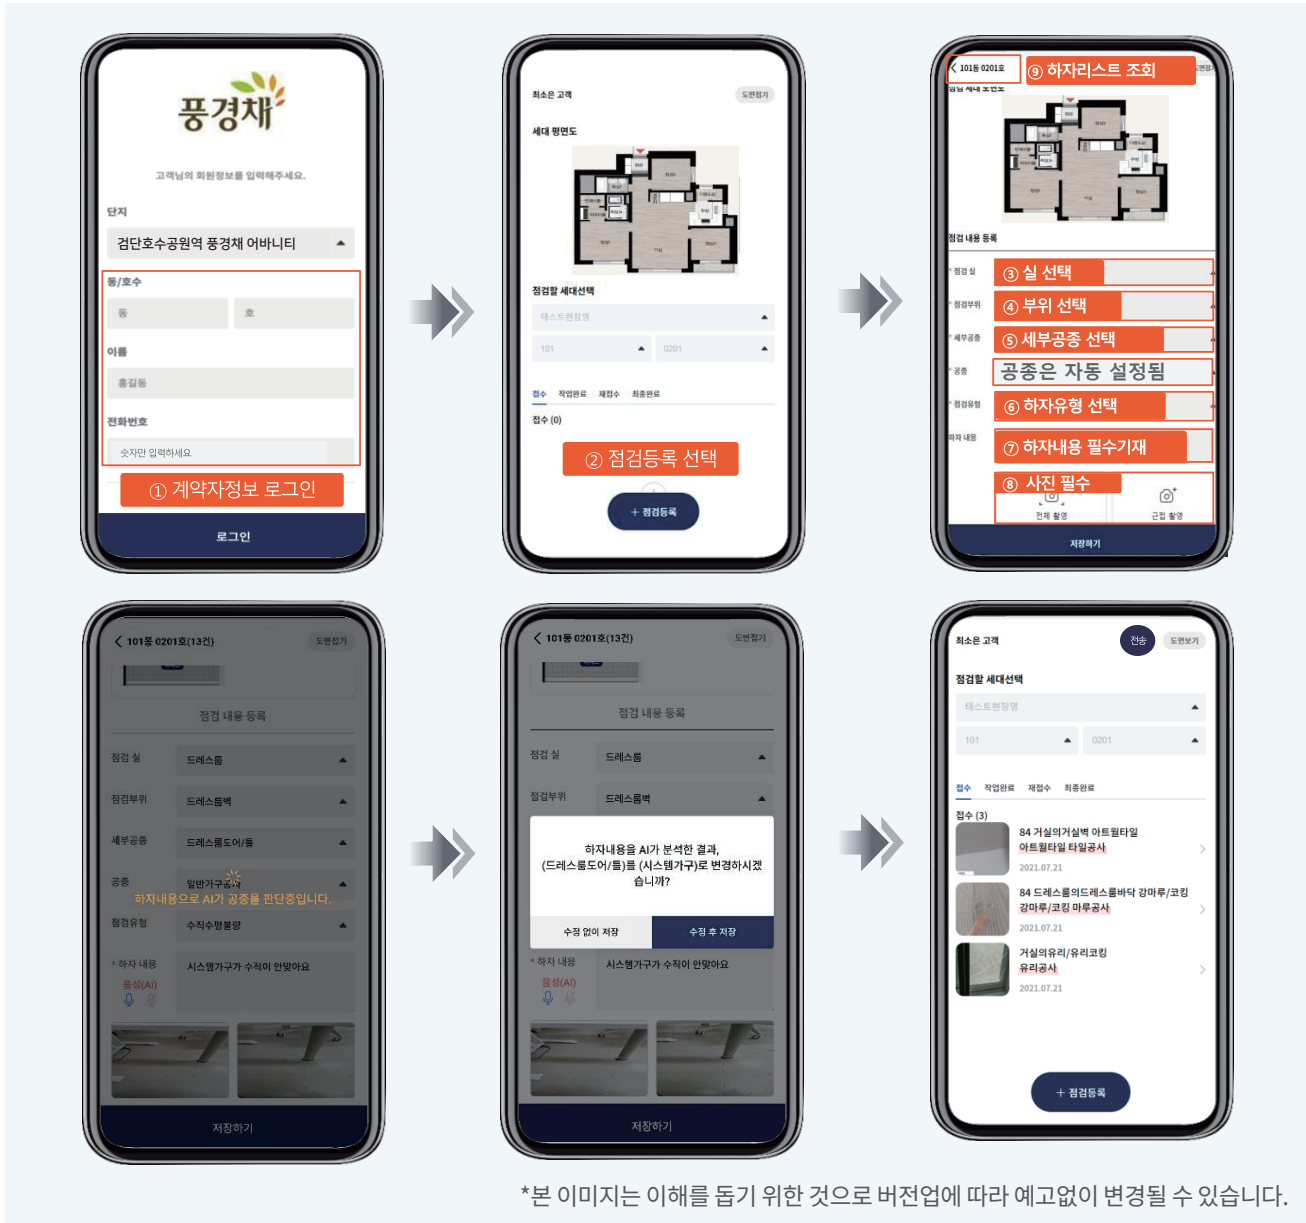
풍경채

고객님의 회원정보를 입력해주세요.

단지

검단호수공원역 풍경채 어바니티

동/호수

동

호

이름

홍길동

전화번호

숫자만 입력하세요

① 계약자정보 로그인

로그인

최소은 고객

도면접기

세대 평면도

점검할 세대선택

테스트현장명

101

0201

접수 작업완료 재접수 최종완료

접수 (0)

② 점검등록 선택

+ 점검등록

101동 0201호

⑨ 하자리스트 조회

도면접기

점검 내용 등록

점검 실

③ 실 선택

점검부위

④ 부위 선택

세부공종

⑤ 세부공종 선택

공종

공종은 자동 설정됨

점검유형

⑥ 하자유형 선택

하자 내용

⑦ 하자내용 필수기재

⑧ 사진 필수

전체 촬영

근접 촬영

저장하기

101동 0201호(13건)

도면접기

점검 내용 등록

점검 실

드레스룸

점검부위

드레스룸벽

세부공종

드레스룸도어/틀

공종

일반가구공사

하자내용으로 AI가 공종을 판단중입니다.

점검유형

수직수평불량

* 하자 내용

음성(AI)

시스템가구가 수직이 안맞아요

저장하기

101동 0201호(13건)

도면접기

점검 내용 등록

점검 실

드레스룸

점검부위

드레스룸벽

하자내용을 AI가 분석한 결과,
(드레스룸도어/틀)를 (시스템가구)로 변경하시겠습니까?

수정 없이 저장

수정 후 저장

* 하자 내용

음성(AI)

시스템가구가 수직이 안맞아요

저장하기

최소은 고객

전송

도면보기

점검할 세대선택

테스트현장명

101

0201

접수 작업완료 재접수 최종완료

접수 (3)

84 거실의거실벽 아트월타일
아트월타일 타일공사
2021.07.21

84 드레스룸의드레스룸바닥 강마루/코킹
강마루/코킹 마루공사
2021.07.21

거실의유리/유리코킹
유리공사
2021.07.21

+ 점검등록

*본 이미지는 이해를 돕기 위한 것으로 버전업에 따라 예고없이 변경될 수 있습니다.